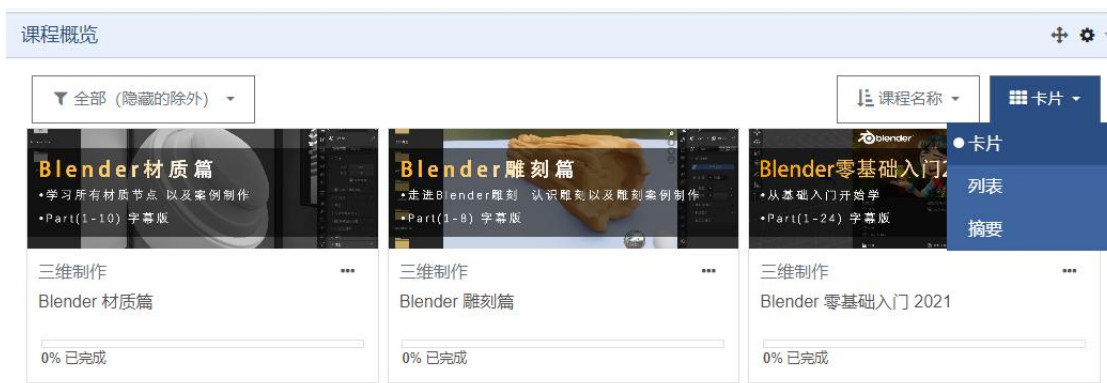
课程概览

全部（隐藏的除外）

课程名称

卡片

卡片
列表
摘要

Blender材质篇
•学习所有材质节点 以及案例制作
•Part(1-10) 字幕版

三维制作
Blender 材质篇

0% 已完成

Blender雕刻篇
•走进Blender雕刻 认识雕刻以及雕刻案例制作
•Part(1-8) 字幕版

三维制作
Blender 雕刻篇

0% 已完成

blender
Blender零基础入门2
•从基础入门开始学
•Part(1-24) 字幕版

三维制作
Blender 零基础入门 2021

0% 已完成